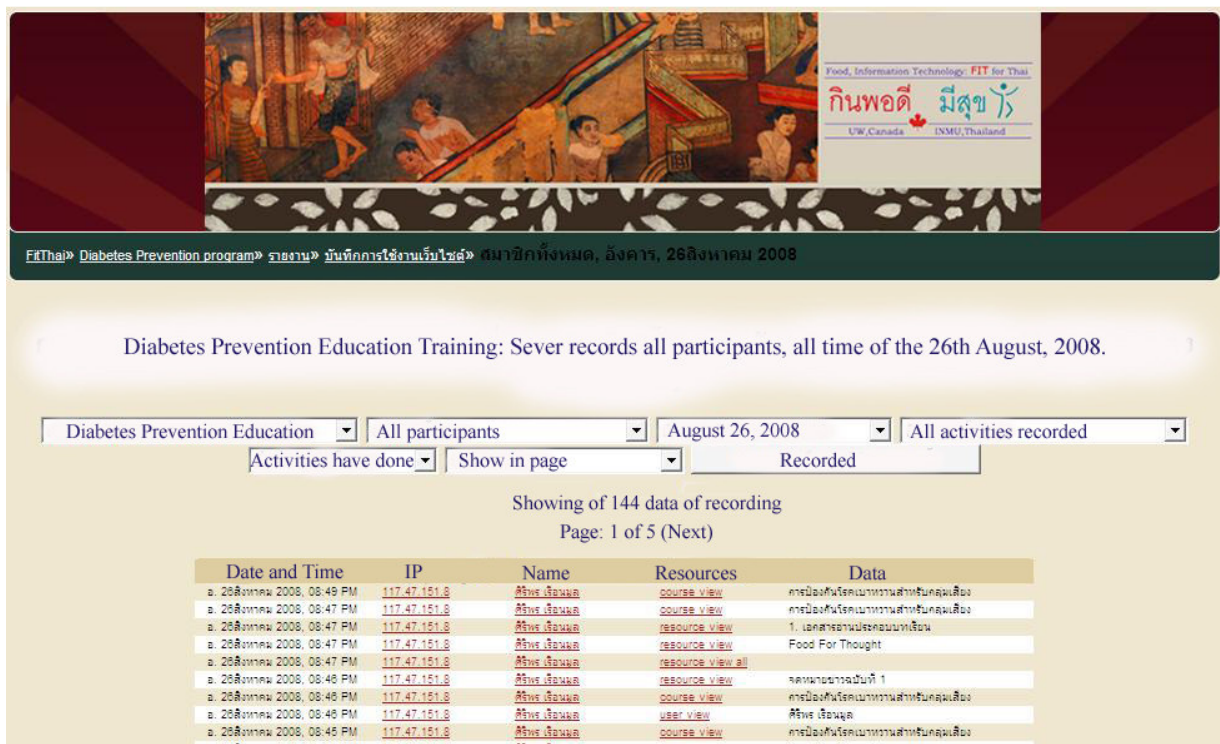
Food, Information Technology: FIT for Thai
กินพอดี มีสุข
UW,Canada INMU,Thailand

FitThai» Diabetes Prevention program» รายงาน» บันทึกการใช้งานเว็บไซต์» สมาชิกทั้งหมด, อังคาร, 26สิงหาคม 2008

Diabetes Prevention Education Training: Sever records all participants, all time of the 26th August, 2008.

Diabetes Prevention Education | All participants | August 26, 2008 | All activities recorded
Activities have done | Show in page | Recorded

Showing of 144 data of recording
Page: 1 of 5 (Next)

| Date and Time | IP | Name | Resources | Data |
|---|---|---|---|---|
| อ. 26สิงหาคม 2008, 08:49 PM | 117.47.151.8 | ศิริพร เรือนมูล | course view | การป้องกันโรคเบาหวานสำหรับกลุ่มเสี่ยง |
| อ. 26สิงหาคม 2008, 08:47 PM | 117.47.151.8 | ศิริพร เรือนมูล | course view | การป้องกันโรคเบาหวานสำหรับกลุ่มเสี่ยง |
| อ. 26สิงหาคม 2008, 08:47 PM | 117.47.151.8 | ศิริพร เรือนมูล | resource view | 1. เอกสารอ่านประกอบบทเรียน |
| อ. 26สิงหาคม 2008, 08:47 PM | 117.47.151.8 | ศิริพร เรือนมูล | resource view | Food For Thought |
| อ. 26สิงหาคม 2008, 08:47 PM | 117.47.151.8 | ศิริพร เรือนมูล | resource view all | |
| อ. 26สิงหาคม 2008, 08:46 PM | 117.47.151.8 | ศิริพร เรือนมูล | resource view | จดหมายข่าวฉบับที่ 1 |
| อ. 26สิงหาคม 2008, 08:46 PM | 117.47.151.8 | ศิริพร เรือนมูล | course view | การป้องกันโรคเบาหวานสำหรับกลุ่มเสี่ยง |
| อ. 26สิงหาคม 2008, 08:46 PM | 117.47.151.8 | ศิริพร เรือนมูล | user view | ศิริพร เรือนมูล |
| อ. 26สิงหาคม 2008, 08:45 PM | 117.47.151.8 | ศิริพร เรือนมูล | course view | การป้องกันโรคเบาหวานสำหรับกลุ่มเสี่ยง |